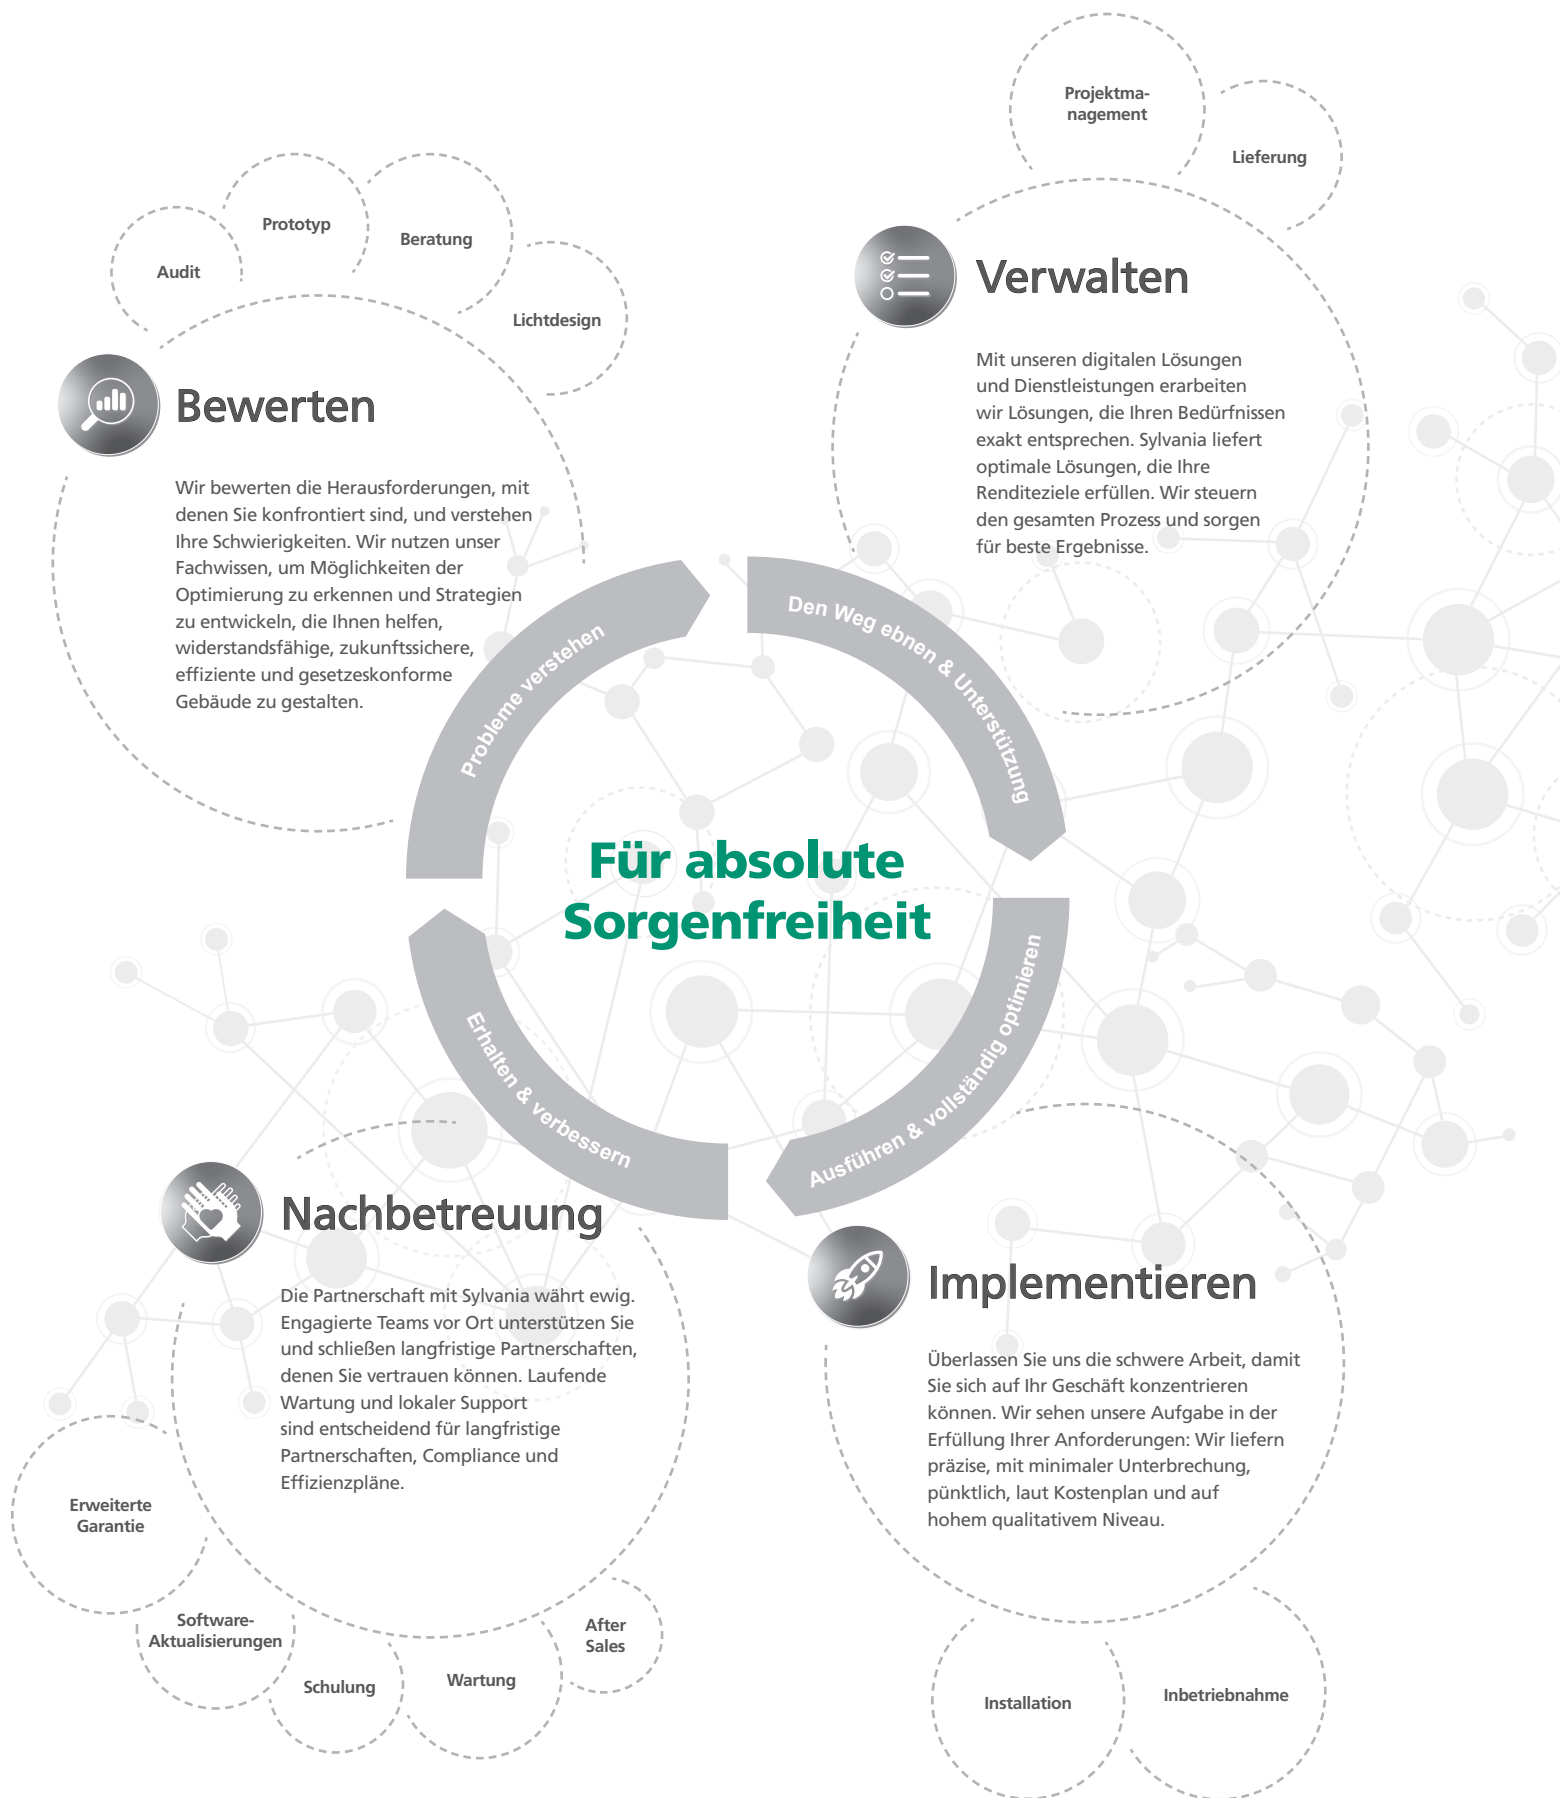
Projektmanagement

Lieferung

Verwalten

Mit unseren digitalen Lösungen und Dienstleistungen erarbeiten wir Lösungen, die Ihren Bedürfnissen exakt entsprechen. Sylvania liefert optimale Lösungen, die Ihre Renditeziele erfüllen. Wir steuern den gesamten Prozess und sorgen für beste Ergebnisse.

Audit

Prototyp

Beratung

Lichtdesign

Bewerten

Wir bewerten die Herausforderungen, mit denen Sie konfrontiert sind, und verstehen Ihre Schwierigkeiten. Wir nutzen unser Fachwissen, um Möglichkeiten der Optimierung zu erkennen und Strategien zu entwickeln, die Ihnen helfen, widerstandsfähige, zukunftssichere, effiziente und gesetzeskonforme Gebäude zu gestalten.

Probleme verstehen

Den Weg ebnen & Unterstützung

Für absolute Sorgenfreiheit

Erhalten & verbessern

Ausführen & vollständig optimieren

Nachbetreuung

Die Partnerschaft mit Sylvania währt ewig. Engagierte Teams vor Ort unterstützen Sie und schließen langfristige Partnerschaften, denen Sie vertrauen können. Laufende Wartung und lokaler Support sind entscheidend für langfristige Partnerschaften, Compliance und Effizienzpläne.

Implementieren

Überlassen Sie uns die schwere Arbeit, damit Sie sich auf Ihr Geschäft konzentrieren können. Wir sehen unsere Aufgabe in der Erfüllung Ihrer Anforderungen: Wir liefern präzise, mit minimaler Unterbrechung, pünktlich, laut Kostenplan und auf hohem qualitativem Niveau.

Erweiterte Garantie

Software-Aktualisierungen

Schulung

Wartung

After Sales

Installation

Inbetriebnahme